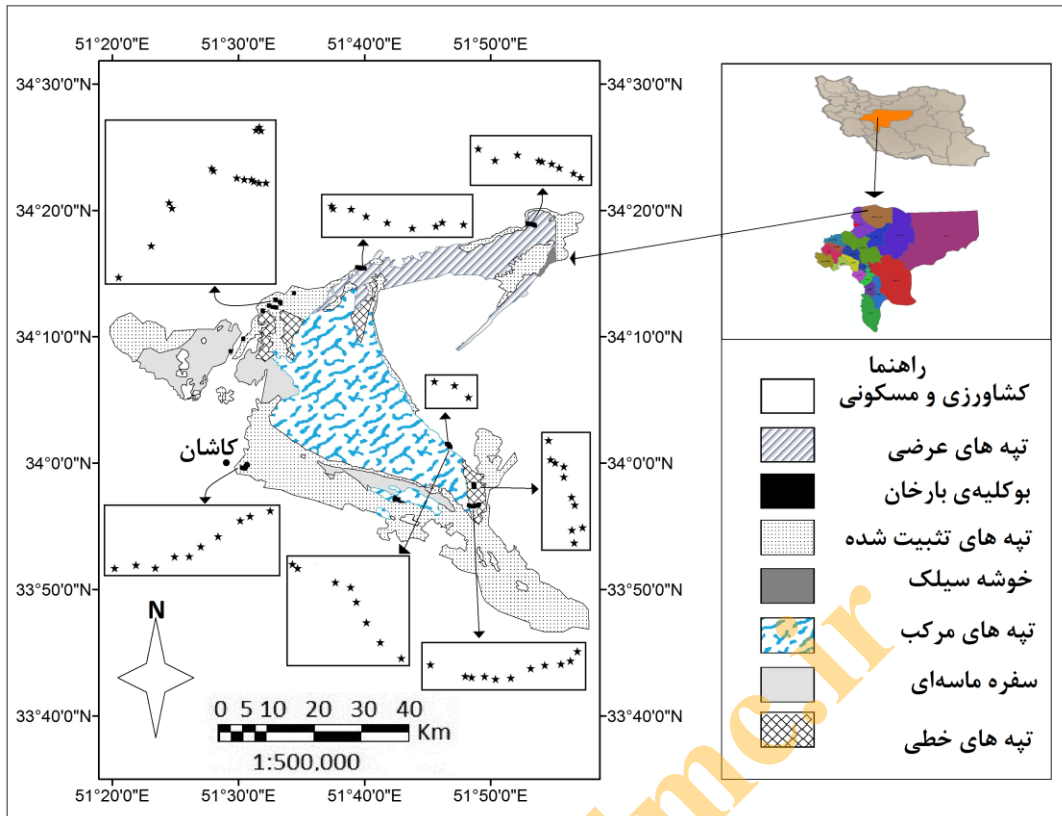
51°20'0"E 51°30'0"E 51°40'0"E 51°50'0"E

34°30'0"N 34°20'0"N 34°10'0"N 34°0'0"N 33°50'0"N 33°40'0"N

34°30'0"N 34°20'0"N 34°10'0"N 34°0'0"N 33°50'0"N 33°40'0"N

کاشان

N

0 5 10 20 30 40 Km

1:500,000

51°20'0"E 51°30'0"E 51°40'0"E 51°50'0"E

راهنما

کشاورزی و مسکونی

تپه های عرضی

بوکلیه‌ی بارخان

تپه های تثبیت شده

خوشه سیلک

تپه های مرکب

سفره ماسه‌ای

تپه های خطی

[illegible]me.ir